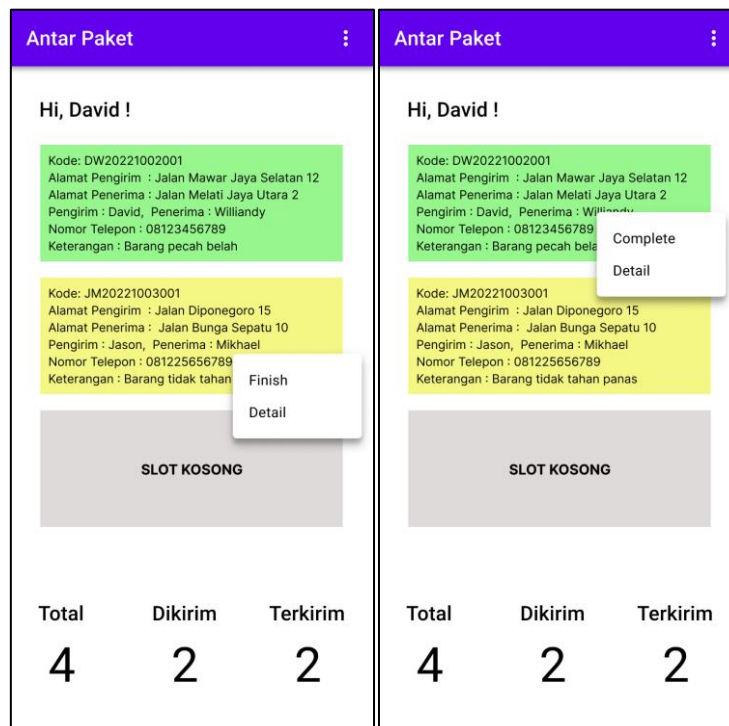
Antar Paket

Hi, David !

Kode: DW20221002001
Alamat Pengirim : Jalan Mawar Jaya Selatan 12
Alamat Penerima : Jalan Melati Jaya Utara 2
Pengirim : David, Penerima : Williandy
Nomor Telepon : 08123456789
Keterangan : Barang pecah belah

Kode: JM20221003001
Alamat Pengirim : Jalan Diponegoro 15
Alamat Penerima : Jalan Bunga Sepatu 10
Pengirim : Jason, Penerima : Mikhael
Nomor Telepon : 081225656789
Keterangan : Barang tidak tahan

Finish
Detail

SLOT KOSONG

Total 4
Dikirim 2
Terkirim 2

Antar Paket

Hi, David !

Kode: DW20221002001
Alamat Pengirim : Jalan Mawar Jaya Selatan 12
Alamat Penerima : Jalan Melati Jaya Utara 2
Pengirim : David, Penerima : Wil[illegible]
Nomor Telepon : 08123456789
Keterangan : Barang pecah bela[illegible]

Complete
Detail

Kode: JM20221003001
Alamat Pengirim : Jalan Diponegoro 15
Alamat Penerima : Jalan Bunga Sepatu 10
Pengirim : Jason, Penerima : Mikhael
Nomor Telepon : 081225656789
Keterangan : Barang tidak tahan panas

SLOT KOSONG

Total 4
Dikirim 2
Terkirim 2